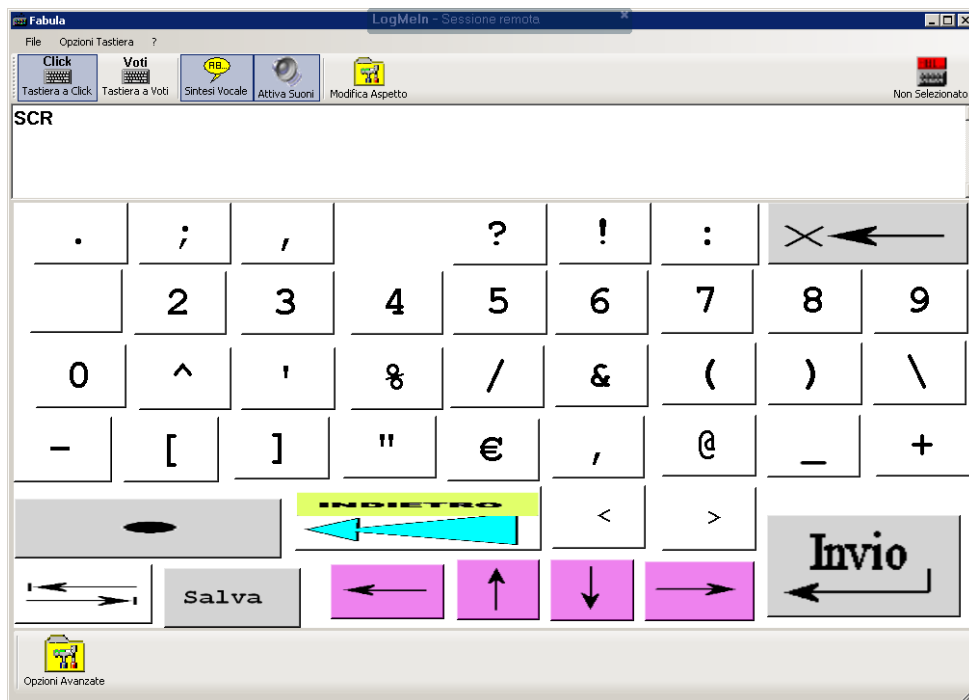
Fabula
LogMeIn - Sessione remota

File   Opzioni Tastiera   ?

Click
Tastiera a Click
Voti
Tastiera a Voti
AB...
Sintesi Vocale
Attiva Suoni
Modifica Aspetto
Non Selezionato

SCR

| . | ; | , | | ? | ! | : | |
|---|---|---|---|---|---|---|---|
| | 2 | 3 | 4 | 5 | 6 | 7 | 8 | 9 |
| 0 | ^ | ' | % | / | & | ( | ) | \ |
| - | [ | ] | " | € | , | @ | _ | + |

INDIETRO
<
>
Invio

Salva

Opzioni Avanzate